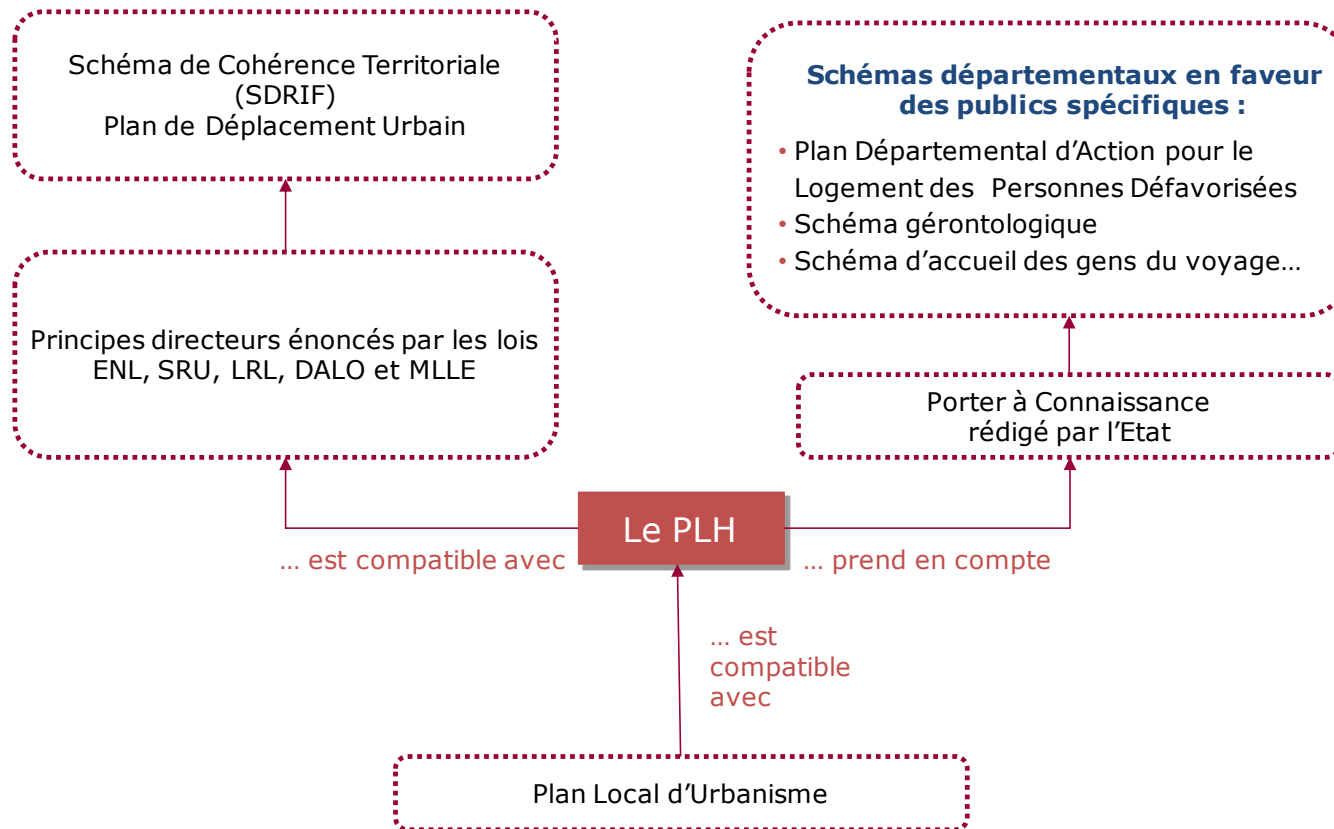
Schéma de Cohérence Territoriale (SDRIF)
Plan de Déplacement Urbain

Schémas départementaux en faveur des publics spécifiques :

• Plan Départemental d'Action pour le Logement des Personnes Défavorisées
• Schéma gérontologique
• Schéma d'accueil des gens du voyage…

Principes directeurs énoncés par les lois ENL, SRU, LRL, DALO et MLLE

Porter à Connaissance rédigé par l'Etat

Le PLH

… est compatible avec

… prend en compte

… est compatible avec

Plan Local d'Urbanisme